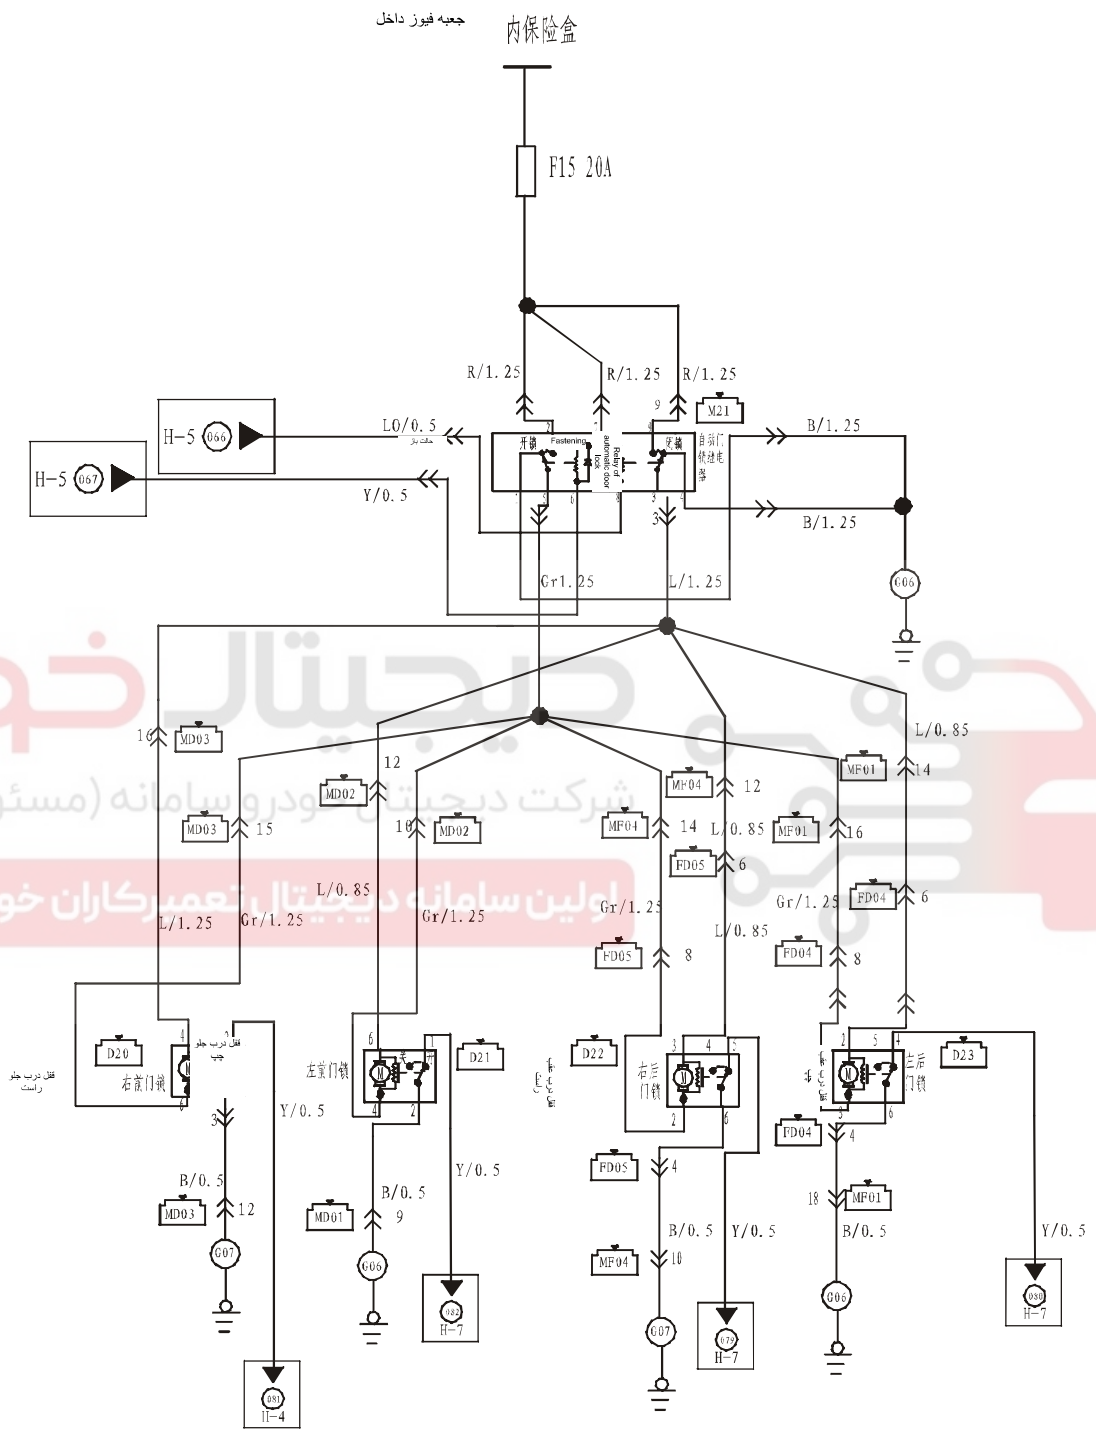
جعبه فیوز داخل
内保险盒

F15 20A

R/1.25
R/1.25
R/1.25
9
M21

H-5 066
L0/0.5
حالت باز
H-5 067
Y/0.5

开锁
Fastening
Relay of automatic door lock
闭锁
自动门锁继电器

B/1.25
B/1.25
3
Gr1.25
L/1.25
G06

شرکت دیجیتال خودرو سامانه (مسئولیت محدود)
اولین سامانه دیجیتال تعمیرکاران خودرو

L/0.85
16
MD03
12
MD02
MD03
15
10
MD02
MF04
12
MF01
14
MF04
14
L/0.85
MF01
16
FD05
6
L/0.85
FD04
6
L/1.25
Gr/1.25
Gr/1.25
Gr/1.25
Gr/1.25
FD05
8
L/0.85
FD04
8

D20
4
قفل درب جلو چپ
قفل درب جلو راست
右前门锁
6
Y/0.5
3
B/0.5
12
MD03
G07
081
H-4

左前门锁
6
D21
4
2
Y/0.5
B/0.5
MD01
9
G06
082
H-7

D22
قفل عقب چپ
右后门锁
3
4
2
2
6
FD05
4
B/0.5
10
MF04
Y/0.5
G07
079
H-7

D23
قفل عقب راست
2
5
4
左后门锁
3
6
FD04
4
18
MF01
B/0.5
G06
Y/0.5
080
H-7